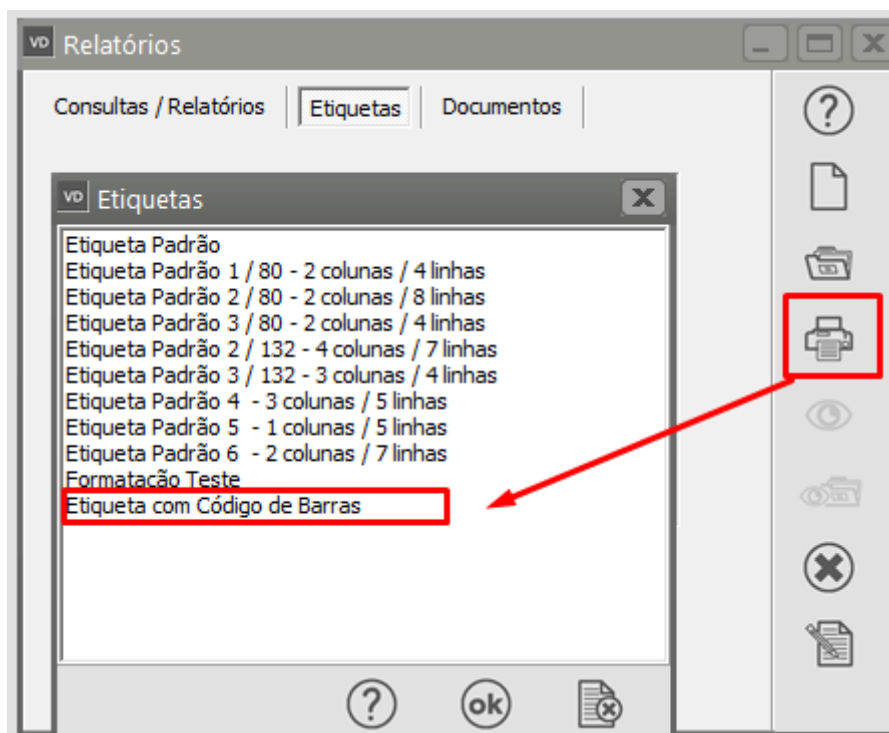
VD Relatórios

Consultas / Relatórios | Etiquetas | Documentos

VD Etiquetas

Etiqueta Padrão
Etiqueta Padrão 1 / 80 - 2 colunas / 4 linhas
Etiqueta Padrão 2 / 80 - 2 colunas / 8 linhas
Etiqueta Padrão 3 / 80 - 2 colunas / 4 linhas
Etiqueta Padrão 2 / 132 - 4 colunas / 7 linhas
Etiqueta Padrão 3 / 132 - 3 colunas / 4 linhas
Etiqueta Padrão 4 - 3 colunas / 5 linhas
Etiqueta Padrão 5 - 1 colunas / 5 linhas
Etiqueta Padrão 6 - 2 colunas / 7 linhas
Formatação Teste
Etiqueta com Código de Barras

?
ok